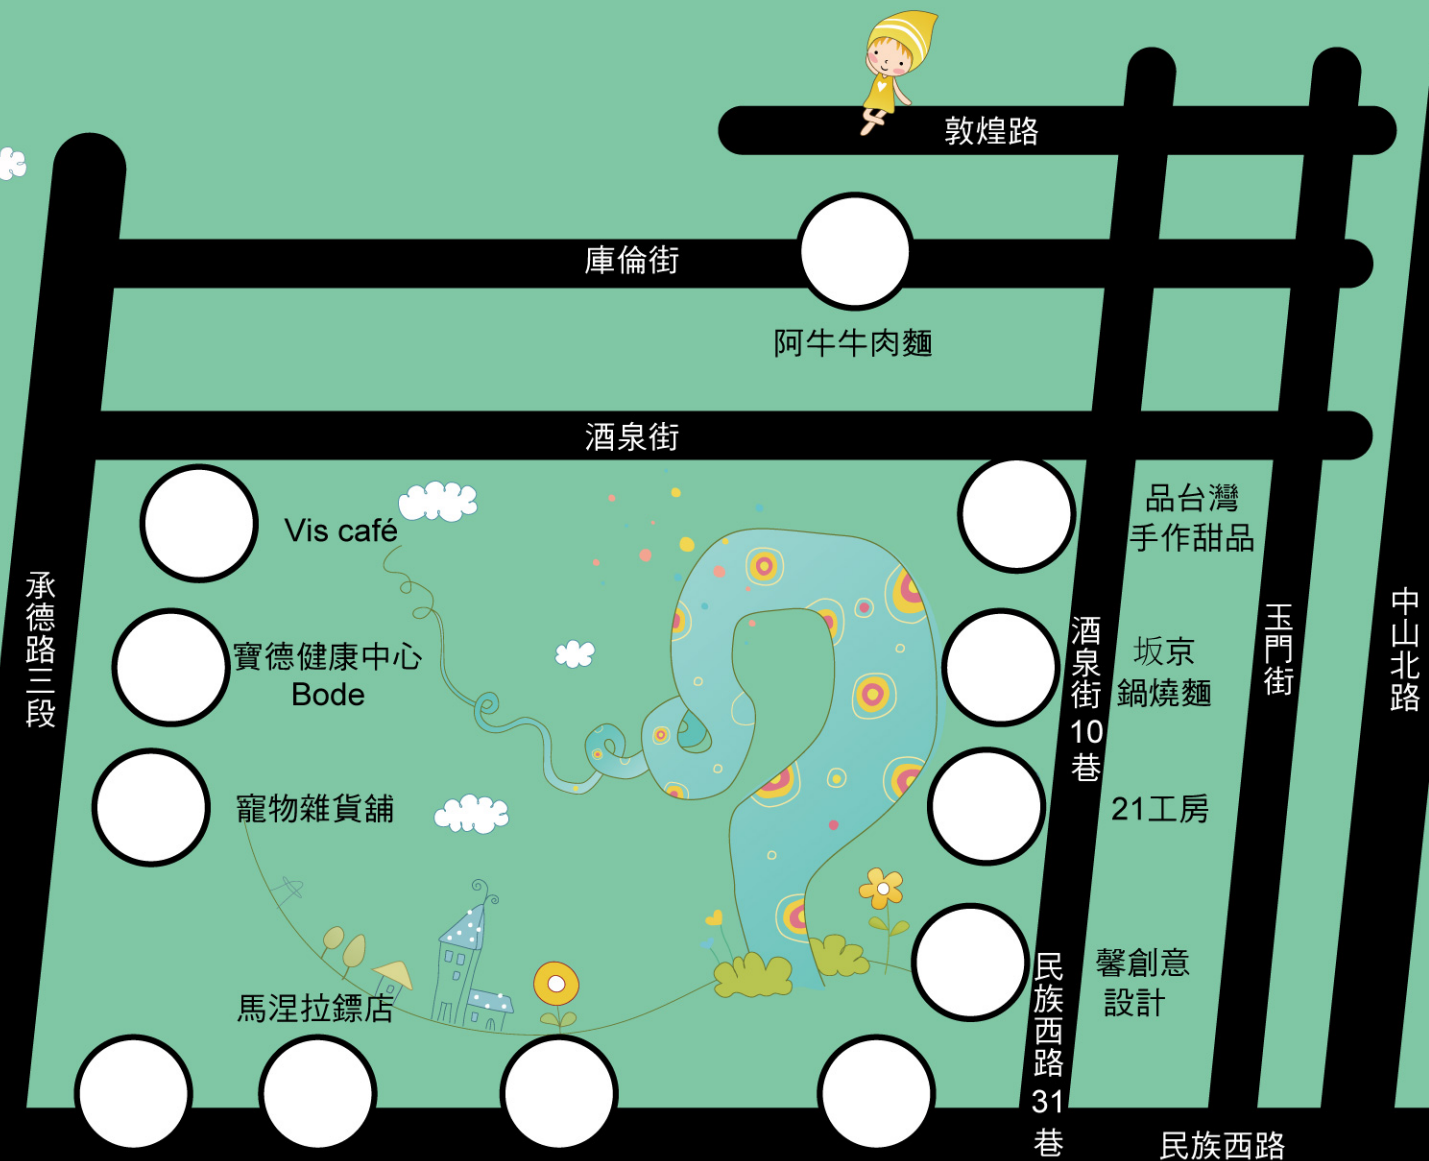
敦煌路

庫倫街

阿牛牛肉麵

酒泉街

Vis café

品台灣
手作甜品

承德路三段

寶德健康中心
Bode

酒泉街10巷

坂京
鍋燒麵

玉門街

中山北路

寵物雜貨舖

21工房

馬涅拉鏢店

民族西路31巷

馨創意
設計

民族西路